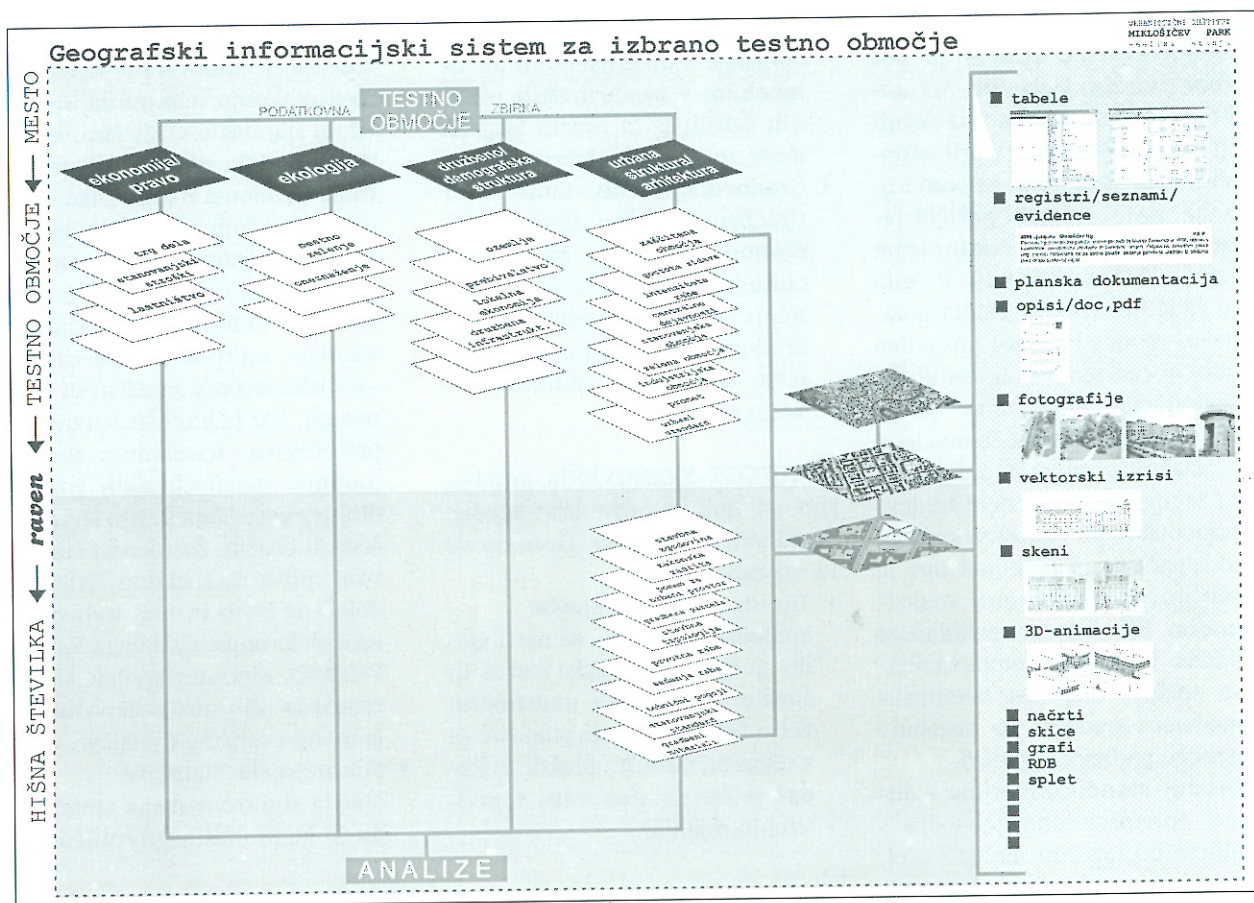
Geografski informacijski sistem za izbrano testno območje

URBANISTIČNI INŠTITUT
MIKLOŠIČEV PARK

HIŠNA ŠTEVILKA ⟵ raven ⟵ TESTNO OBMOČJE ⟵ MESTO

PODATKOVNA TESTNO OBMOČJE ZBIRKA

ekonomija/ pravo

trg dela
stanovanjski stroški
lastništvo

ekologija

mestno zelenje
onesnaženje

družbeno/ demografska struktura

starost
prebivalstvo
lokalna ekonomija
družbena infrastruktura

urbana struktura/ arhitektura

zaščitena območja
gostota stavb
intenzivnost rabe
centralne dejavnosti
stanovanjska območja
zelena območja
industrijska območja
promet
urbani standard

stavbna zgodovina
zasnovana tipologija
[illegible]
gradbena parcela
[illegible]
gostota rabe
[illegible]
tehnični pogoji
stanovanjski standard
gradbeni materiali

ANALIZE

tabele
registri/seznami/ evidence
planska dokumentacija
opisi/doc,pdf
fotografije
vektorski izrisi
skeni
3D-animacije
načrti
skice
grafi
RDB
splet